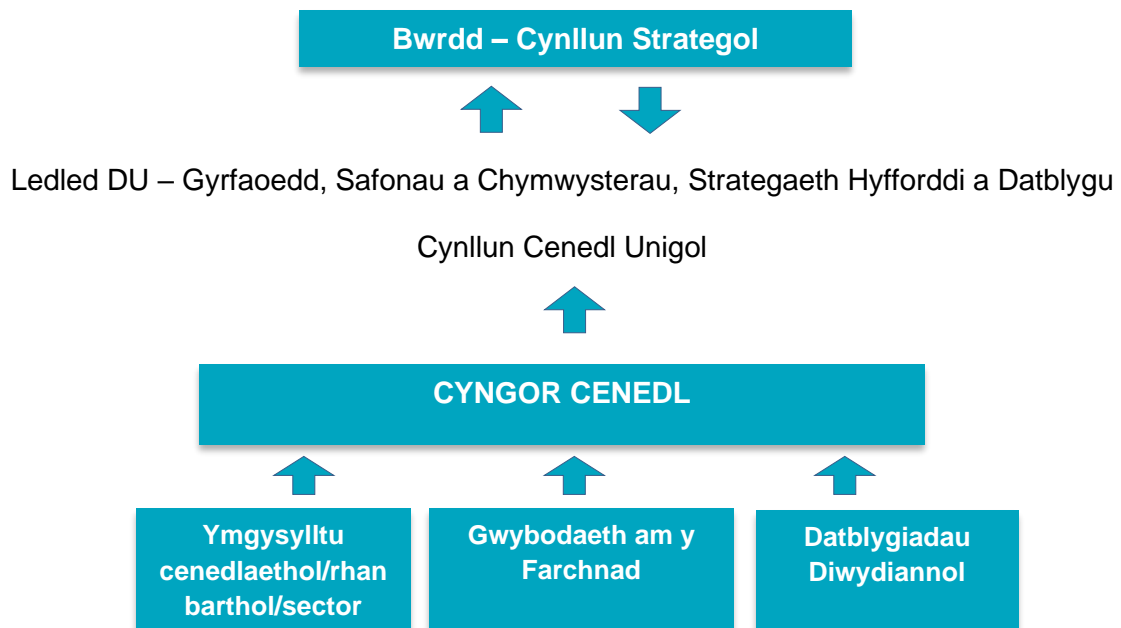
Bwrdd – Cynllun Strategol

Ledled DU – Gyrfaoedd, Safonau a Chymwysterau, Strategaeth Hyfforddi a Datblygu

Cynllun Cenedl Unigol

CYNGOR CENEDL

Ymgysylltu cenedlaethol/rhan barthol/sector

Gwybodaeth am y Farchnad

Datblygiadau Diwydiannol